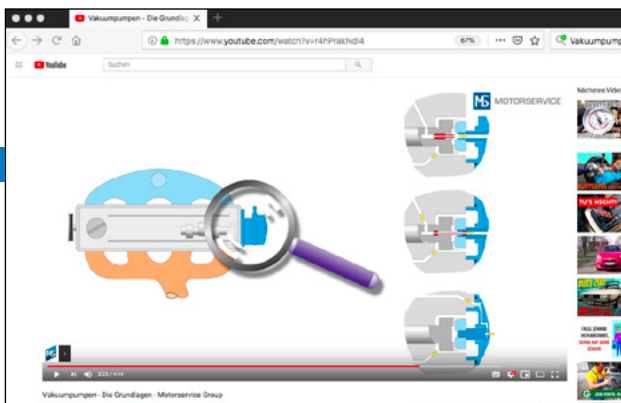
Vakuumpumpen - Die Grundlag ×

https://www.youtube.com/watch?v=r4hPrakNdl4

67%

Vakuumpump

YouTube

Suchen

Nächstes Video

MS MOTORSERVICE

TÜ'S NIGHT

TALL (EINHE DEKANNEN)

0:25 / 4:44

Vakuumpumpen - Die Grundlagen - Motorservice Group